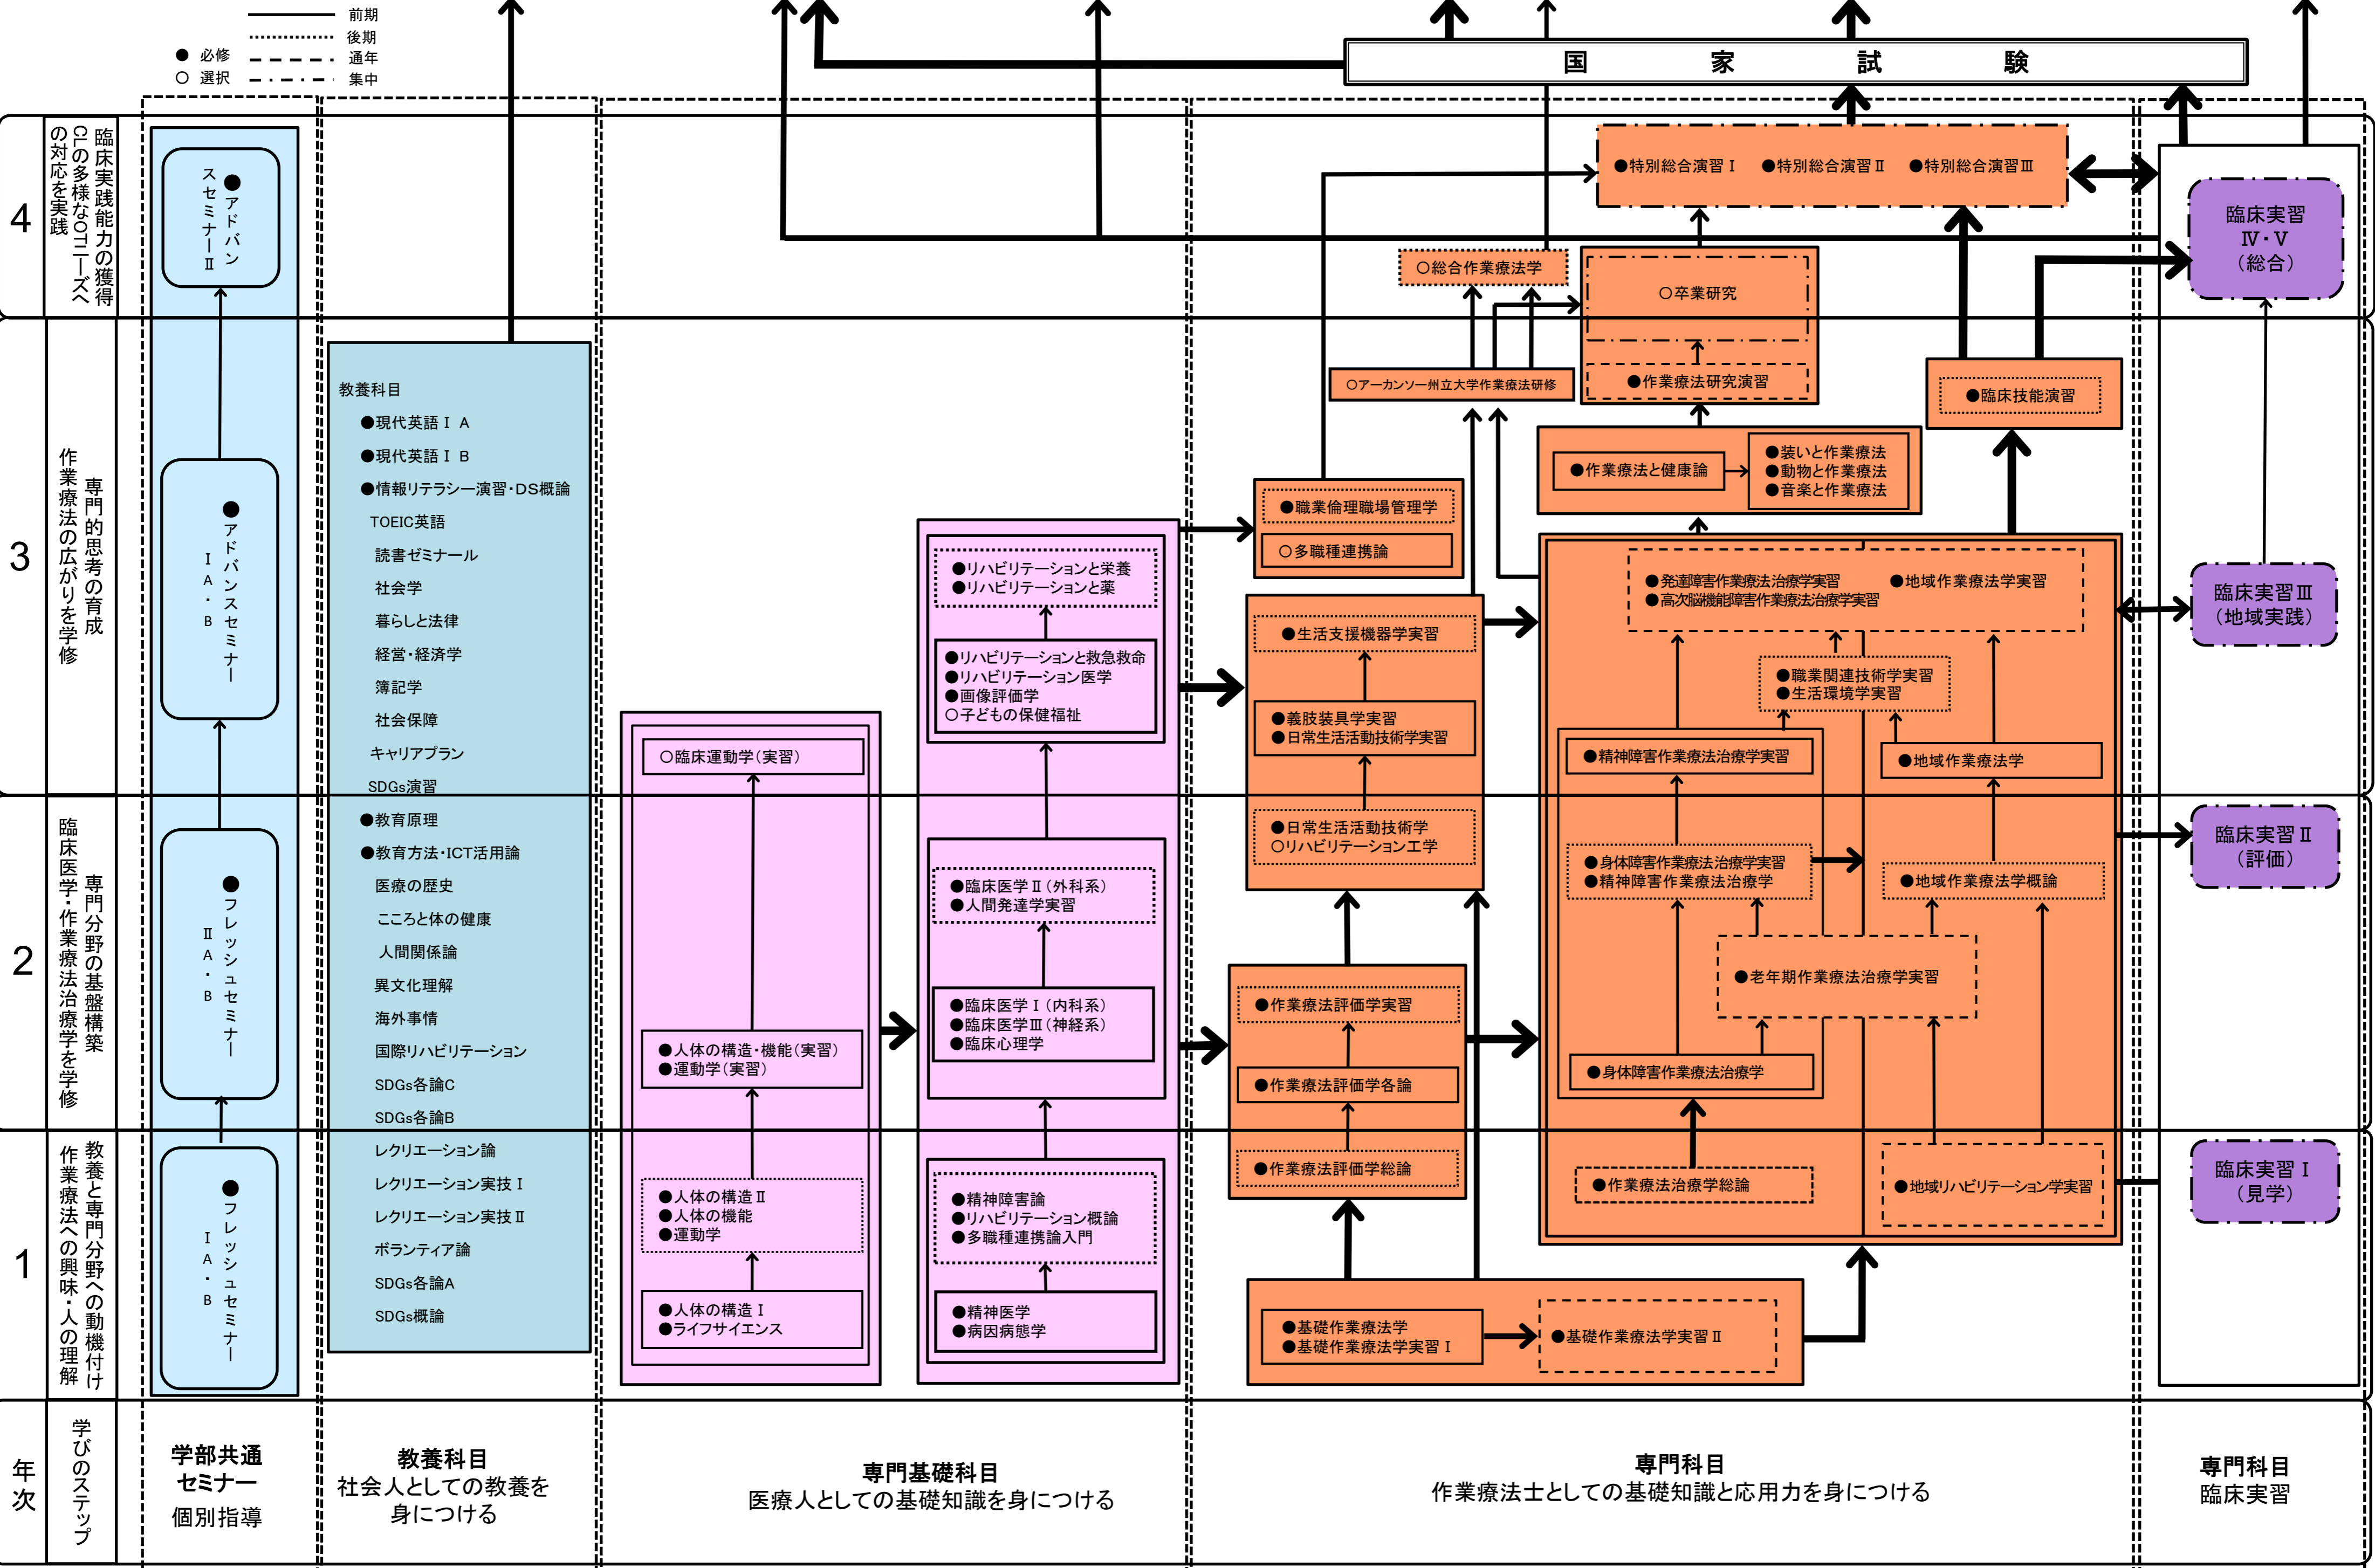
● 必修
○ 選択
前期
後期
通年
集中

国家試験

4
臨床実践能力の獲得
CLの多様なOTニーズへの対応を実践

3
専門的思考の育成
作業療法の広がりを学修

2
専門分野の基盤構築
臨床医学・作業療法治療学を学修

1
教養と専門分野への動機付け
作業療法への興味・人の理解

年次
学びのステップ

●アドバンスセミナーⅡ
●アドバンスセミナーⅠA・B
●フレッシュセミナーⅡA・B
●フレッシュセミナーⅠA・B

教養科目
●現代英語ⅠA
●現代英語ⅠB
●情報リテラシー演習･DS概論
TOEIC英語
読書ゼミナール
社会学
暮らしと法律
経営･経済学
簿記学
社会保障
キャリアプラン
SDGs演習
●教育原理
●教育方法･ICT活用論
医療の歴史
こころと体の健康
人間関係論
異文化理解
海外事情
国際リハビリテーション
SDGs各論C
SDGs各論B
レクリエーション論
レクリエーション実技Ⅰ
レクリエーション実技Ⅱ
ボランティア論
SDGs各論A
SDGs概論

○臨床運動学(実習)
●人体の構造･機能(実習)
●運動学(実習)
●人体の構造Ⅱ
●人体の機能
●運動学
●人体の構造Ⅰ
●ライフサイエンス

●リハビリテーションと栄養
●リハビリテーションと薬
●リハビリテーションと救急救命
●リハビリテーション医学
●画像評価学
○子どもの保健福祉
●臨床医学Ⅱ(外科系)
●人間発達学実習
●臨床医学Ⅰ(内科系)
●臨床医学Ⅲ(神経系)
●臨床心理学
●精神障害論
●リハビリテーション概論
●多職種連携論入門
●精神医学
●病因病態学

●特別総合演習Ⅰ ●特別総合演習Ⅱ ●特別総合演習Ⅲ
○総合作業療法学
○卒業研究
●作業療法研究演習
○アーカンソー州立大学作業療法研修
●臨床技能演習
●作業療法と健康論
●装いと作業療法
●動物と作業療法
●音楽と作業療法
●職業倫理職場管理学
○多職種連携論
●発達障害作業療法治療学実習
●高次脳機能障害作業療法治療学実習
●地域作業療法学実習
●生活支援機器学実習
●職業関連技術学実習
●生活環境学実習
●義肢装具学実習
●日常生活活動技術学実習
●精神障害作業療法治療学実習
●地域作業療法学
●日常生活活動技術学
○リハビリテーション工学
●身体障害作業療法治療学実習
●精神障害作業療法治療学
●地域作業療法学概論
●老年期作業療法治療学実習
●作業療法評価学実習
●作業療法評価学各論
●身体障害作業療法治療学
●作業療法評価学総論
●作業療法治療学総論
●地域リハビリテーション学実習
●基礎作業療法学
●基礎作業療法学実習Ⅰ
●基礎作業療法学実習Ⅱ

臨床実習Ⅳ･Ⅴ(総合)
臨床実習Ⅲ(地域実践)
臨床実習Ⅱ(評価)
臨床実習Ⅰ(見学)

学部共通セミナー
個別指導

教養科目
社会人としての教養を身につける

専門基礎科目
医療人としての基礎知識を身につける

専門科目
作業療法士としての基礎知識と応用力を身につける

専門科目
臨床実習